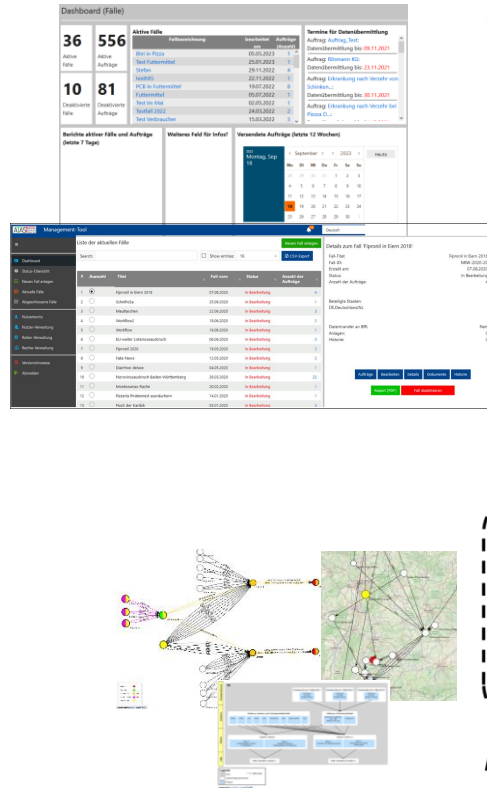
Dashboard (Fälle)

36
Aktive Fälle

556
Aktive Aufträge

10
Deaktivierte Fälle

81
Deaktivierte Aufträge

Aktive Fälle

| Fallbezeichnung | bearbeitet am | Aufträge (Anzahl) |
|---|---|---|
| Blei in Pizza | 05.05.2023 | 1 |
| Test Futtermittel | 25.01.2023 | 5 |
| Stefan | 29.11.2022 | 4 |
| lostfr81 | 22.11.2022 | 1 |
| PCB in Futtermittel | 19.07.2022 | 8 |
| Futtermittel | 05.07.2022 | 1 |
| Test im Mai | 02.05.2022 | 1 |
| Testfall 2022 | 24.03.2022 | 2 |
| Test Verbraucher | 15.03.2022 | 3 |

Termine für Datenübermittlung

Auftrag: Auftrag_Test;
Datenübermittlung bis: 09.11.2021

Auftrag: Rötmann KG;
Datenübermittlung bis: 23.11.2021

Auftrag: Erkrankung nach Verzehr von Schinken...;
Datenübermittlung bis: 30.11.2021

Auftrag: Erkrankung nach Verzehr bei Pizza D...;

Berichte aktiver Fälle und Aufträge (letzte 7 Tage)

Weiteres Feld für Infos?

Versendete Aufträge (letzte 12 Wochen)

2022
Montag, Sep 18

September 2022

Heute

Mo Di Mi Do Fr Sa So

Management Tool

Deutsch

Dashboard
Status-Übersicht
Neuen Fall anlegen
Aktuelle Fälle
Abgeschlossene Fälle
Kontaktinfo
Rollen-Verwaltung
Nutzer-Verwaltung
Rechte-Verwaltung
Versionshinweise
Abmelden

Liste der aktuellen Fälle

Neuen Fall anlegen

Search

Show entries 10

CSV-Export

| # | Auswahl | Titel | Fall vom | Status | Anzahl der Aufträge |
|---|---|---|---|---|---|
| 1 | | Fipronil in Eiern 2018 | 07.08.2020 | In Bearbeitung | |
| 2 | | Schoftrola | 23.06.2020 | In Bearbeitung | |
| 3 | | Maulfaschen | 22.06.2020 | In Bearbeitung | |
| 4 | | Workflow2 | 19.06.2020 | In Bearbeitung | |
| 5 | | Workflow | 18.06.2020 | In Bearbeitung | |
| 6 | | EU-weiter Listerioseausbruch | 06.06.2020 | In Bearbeitung | |
| 7 | | Fipronil 2020 | 19.05.2020 | In Bearbeitung | |
| 8 | | Fake News | 12.05.2020 | In Bearbeitung | |
| 9 | | Diarrhoe deluxe | 04.05.2020 | In Bearbeitung | |
| 10 | | Noroviren­ausbruch Baden-Württemberg | 30.03.2020 | In Bearbeitung | 22 |
| 11 | | Monte­zumas Rache | 20.02.2020 | In Bearbeitung | |
| 12 | | Pizzeria Pirateneest ausräuchern | 14.01.2020 | In Bearbeitung | |
| 13 | | Fluch der Karibik | 03.01.2020 | In Bearbeitung | |

Details zum Fall 'Fipronil in Eiern 2018'

Fall-Titel:
Fall-ID:
Erstellt am:
Status:
Anzahl der Aufträge:

Fipronil in Eiern 2018
MNA-2020-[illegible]
07.08.2020
In Bearbeitung

Beteiligte Staaten:
DE,Deutschland,NL

Datenmanöver an BfR:
Anlagen:
Historie:

Aufträge Bearbeiten Details Dokumente Historie

Report (PDF) Fall deaktivieren